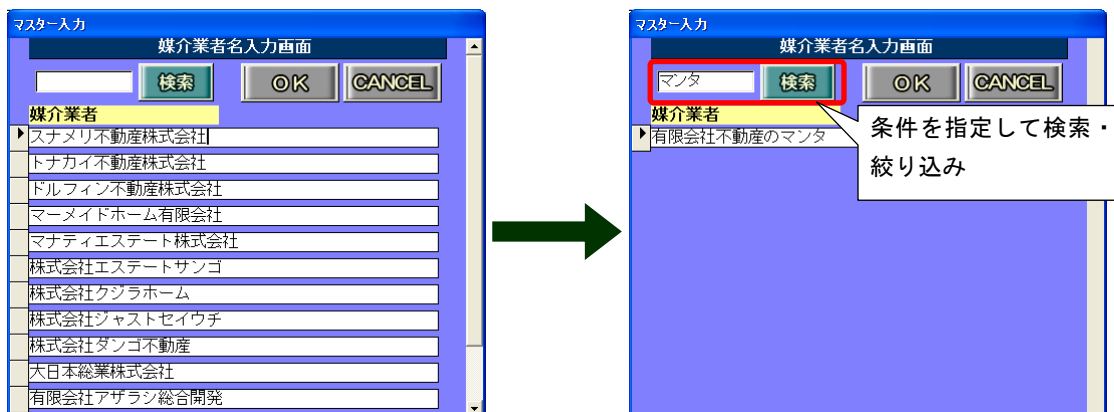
マスター入力
媒介業者名入力画面
検索
OK
CANCEL
媒介業者
スナメリ不動産株式会社
トナカイ不動産株式会社
ドルフィン不動産株式会社
マーメイドホーム有限会社
マナティエステート株式会社
株式会社エステートサンゴ
株式会社クジラホーム
株式会社ジャストセイウチ
株式会社ダンゴ不動産
大日本総業株式会社
有限会社アザラシ総合開発

マスター入力
媒介業者名入力画面
マンタ
検索
OK
CANCEL
媒介業者
有限会社不動産のマンタ
条件を指定して検索・絞り込み